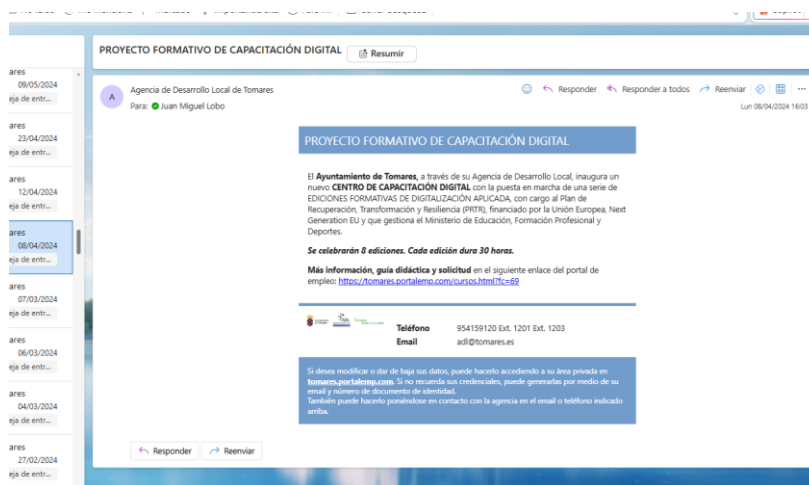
PROYECTO FORMATIVO DE CAPACITACIÓN DIGITAL
Resumir

ares
09/05/2024
eja de entr...

ares
23/04/2024
eja de entr...

ares
12/04/2024
eja de entr...

ares
08/04/2024
eja de entr...

ares
07/03/2024
eja de entr...

ares
06/03/2024
eja de entr...

ares
04/03/2024
eja de entr...

ares
27/02/2024
eja de entr...

A
Agencia de Desarrollo Local de Tomares
Para: Juan Miguel Lobo
Responder
Responder a todos
Reenviar
Lun 08/04/2024 16:03

PROYECTO FORMATIVO DE CAPACITACIÓN DIGITAL

El **Ayuntamiento de Tomares**, a través de su Agencia de Desarrollo Local, inaugura un nuevo **CENTRO DE CAPACITACIÓN DIGITAL** con la puesta en marcha de una serie de EDICIONES FORMATIVAS DE DIGITALIZACIÓN APLICADA, con cargo al Plan de Recuperación, Transformación y Resiliencia (PRTR), financiado por la Unión Europea, Next Generation EU y que gestiona el Ministerio de Educación, Formación Profesional y Deportes.

**Se celebrarán 8 ediciones. Cada edición dura 30 horas.**

**Más información, guía didáctica y solicitud** en el siguiente enlace del portal de empleo: https://tomares.portalemp.com/cursos.html?fc=69

Teléfono 954159120 Ext. 1201 Ext. 1203
Email adl@tomares.es

Si desea modificar o dar de baja sus datos, puede hacerlo accediendo a su área privada en **tomares.portalemp.com**. Si no recuerda sus credenciales, puede generarlas por medio de su email y número de documento de identidad.
También puede hacerlo poniéndose en contacto con la agencia en el email o teléfono indicado arriba.

Responder
Reenviar